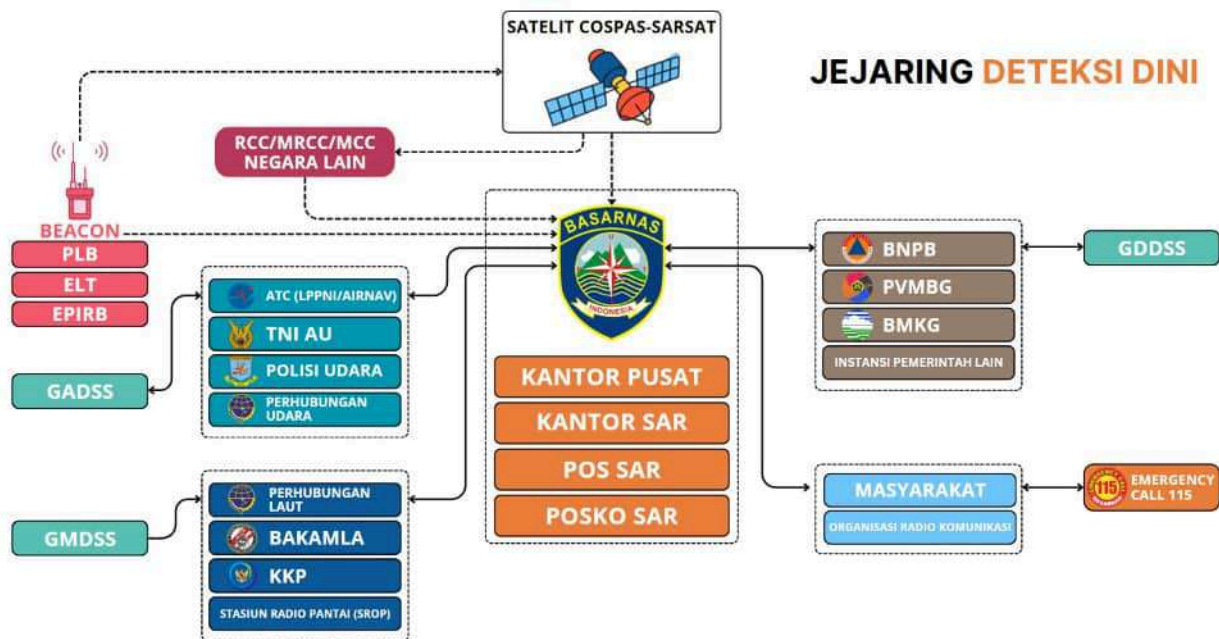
SATELIT COSPAS-SARSAT

JEJARING DETEKSI DINI

RCC/MRCC/MCC NEGARA LAIN

BEACON
PLB
ELT
EPIRB

BASARNAS
INDONESIA

ATC (LPPNI/AIRNAV)
TNI AU
POLISI UDARA
PERHUBUNGAN UDARA

GADSS

KANTOR PUSAT
KANTOR SAR
POS SAR
POSKO SAR

BNPB
PVMBG
BMKG
INSTANSI PEMERINTAH LAIN

GDDSS

PERHUBUNGAN LAUT
BAKAMLA
KKP
STASIUN RADIO PANTAI (SROP)

GMDSS

MASYARAKAT
ORGANISASI RADIO KOMUNIKASI

115
EMERGENCY CALL 115